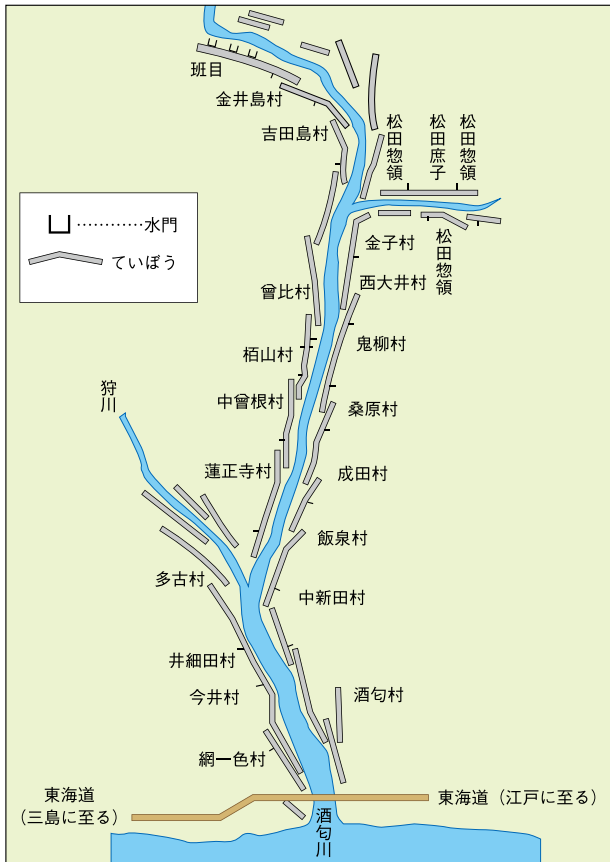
水門
ていぼう

班目
金井島村
吉田島村
松田惣領
松田庶子
松田惣領
金子村
松田惣領
西大井村
曾比村
鬼柳村
栢山村
中曾根村
狩川
桑原村
蓮正寺村
成田村
飯泉村
多古村
中新田村
井細田村
酒匂村
今井村
網一色村
東海道（三島に至る）
東海道（江戸に至る）
酒匂川